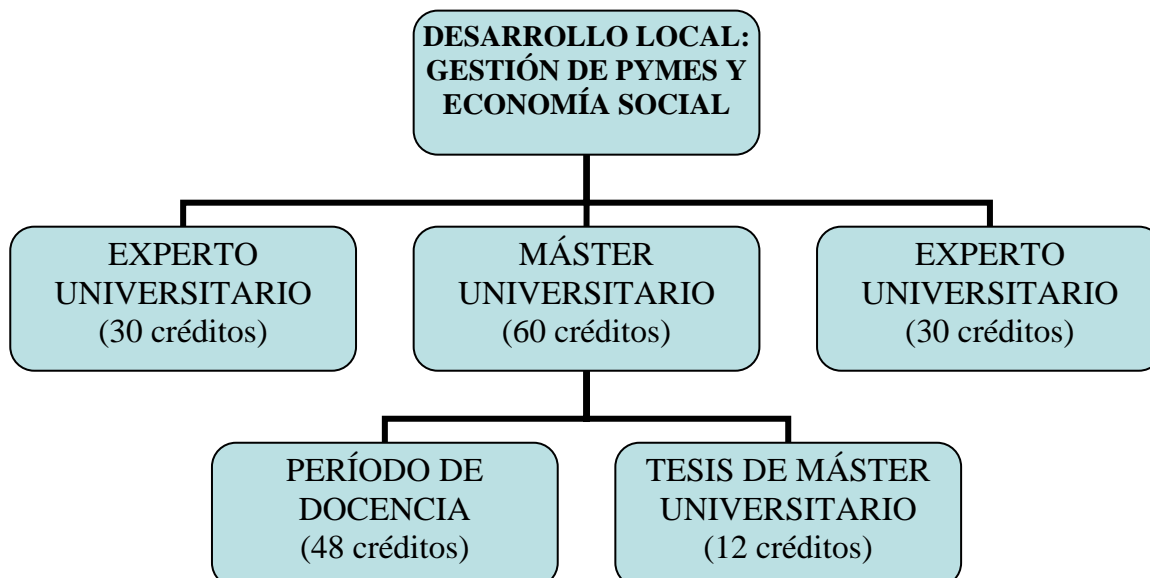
DESARROLLO LOCAL: GESTIÓN DE PYMES Y ECONOMÍA SOCIAL

EXPERTO UNIVERSITARIO (30 créditos)

MÁSTER UNIVERSITARIO (60 créditos)

EXPERTO UNIVERSITARIO (30 créditos)

PERÍODO DE DOCENCIA (48 créditos)

TESIS DE MÁSTER UNIVERSITARIO (12 créditos)